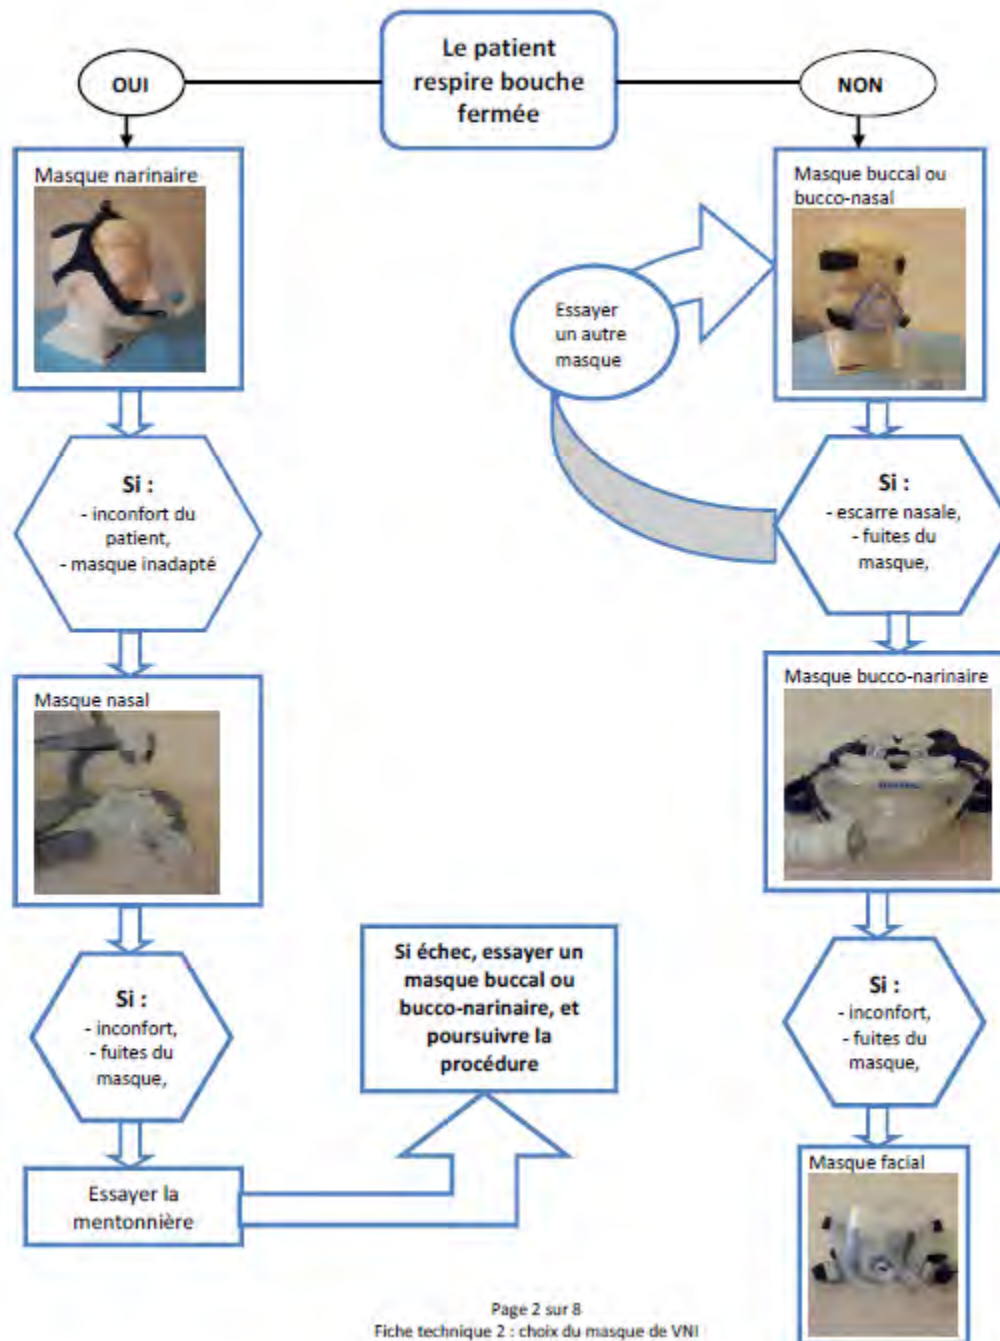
Le patient respire bouche fermée

OUI

NON

Masque narinaire

Si :
- inconfort du patient,
- masque inadapté

Masque nasal

Si :
- inconfort,
- fuites du masque,

Essayer la mentonnière

Si échec, essayer un masque buccal ou bucco-narinaire, et poursuivre la procédure

Masque buccal ou bucco-nasal

Essayer un autre masque

Si :
- escarre nasale,
- fuites du masque,

Masque bucco-narinaire

Si :
- inconfort,
- fuites du masque,

Masque facial

Page 2 sur 8
Fiche technique 2 : choix du masque de VNI